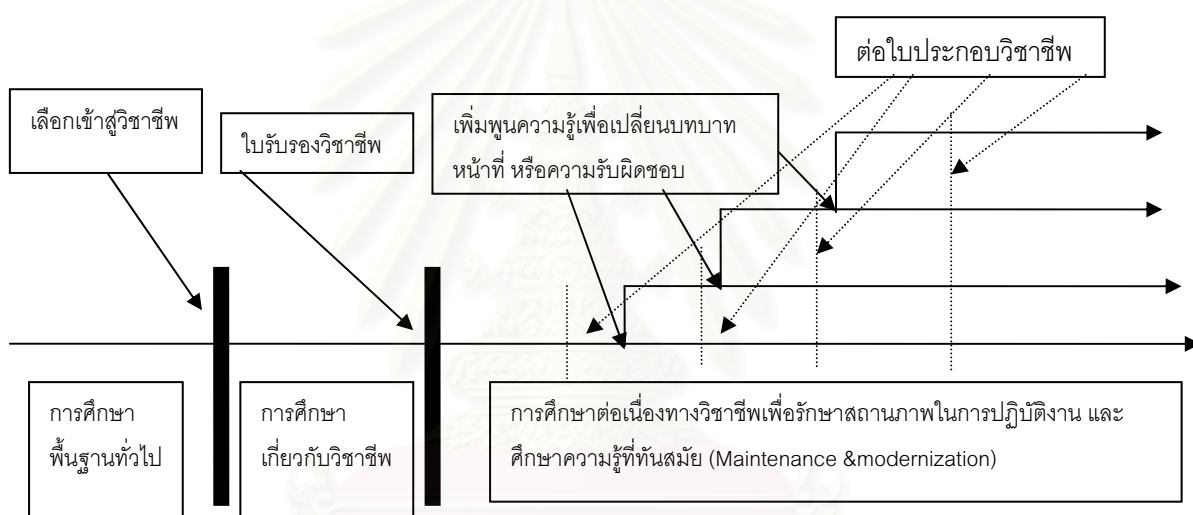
ต่อใบประกอบวิชาชีพ

เลือกเข้าสู่วิชาชีพ

ใบรับรองวิชาชีพ

เพิ่มพูนความรู้เพื่อเปลี่ยนบทบาท หน้าที่ หรือความรับผิดชอบ

การศึกษา พื้นฐานทั่วไป

การศึกษา เกี่ยวกับวิชาชีพ

การศึกษาต่อเนื่องทางวิชาชีพเพื่อรักษาสถานภาพในการปฏิบัติงาน และ ศึกษาความรู้ที่ทันสมัย (Maintenance &modernization)